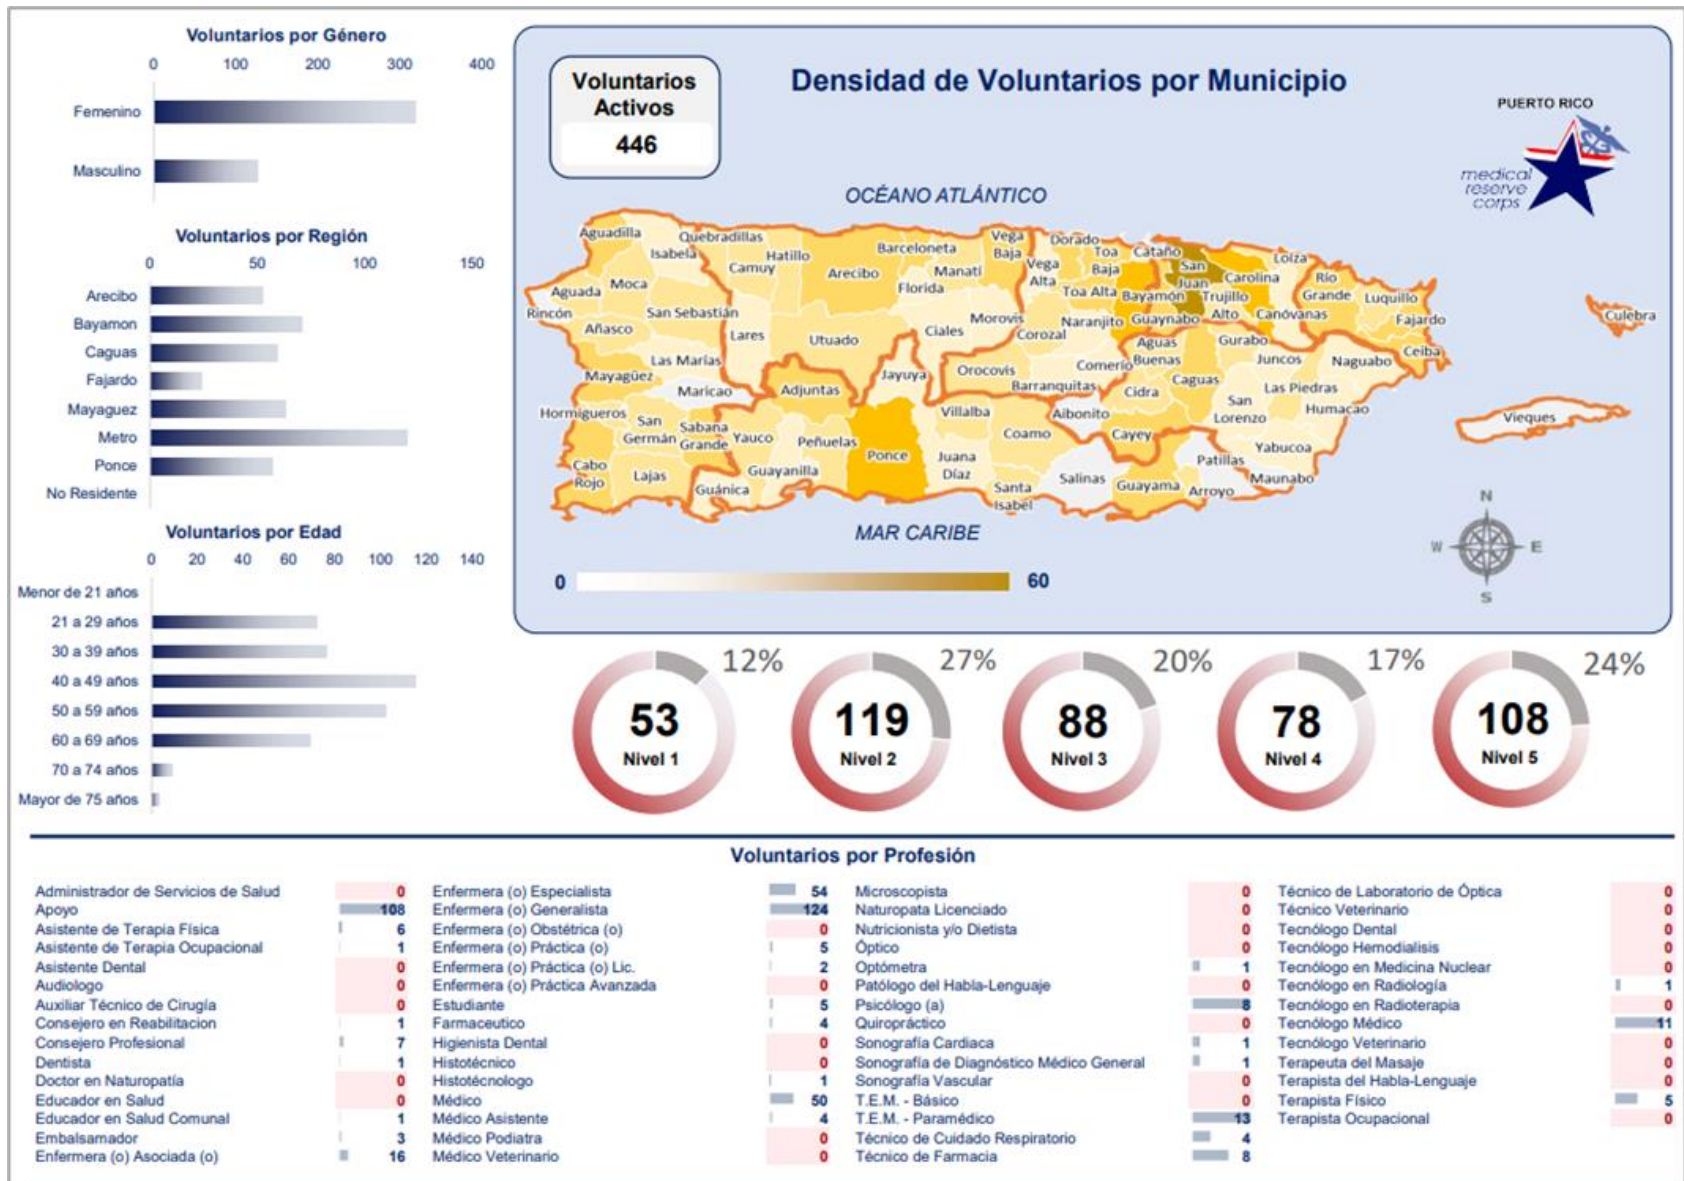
Voluntarios por Género

0 100 200 300 400

Femenino
Masculino

Voluntarios por Región

0 50 100 150

Arecibo
Bayamon
Caguas
Fajardo
Mayaguez
Metro
Ponce
No Residente

Voluntarios por Edad

0 20 40 60 80 100 120 140

Menor de 21 años
21 a 29 años
30 a 39 años
40 a 49 años
50 a 59 años
60 a 69 años
70 a 74 años
Mayor de 75 años

Voluntarios Activos
446

Densidad de Voluntarios por Municipio

PUERTO RICO
medical reserve corps

OCÉANO ATLÁNTICO

Aguadilla, Quebradillas, Isabela, Hatillo, Camuy, Barceloneta, Arecibo, Manatí, Vega Baja, Dorado, Toa Baja, Cataño, San Juan, Loíza, Carolina, Río Grande, Luquillo, Culebra, Aguada, Moca, Rincón, San Sebastián, Añasco, Lares, Utuado, Florida, Ciales, Morovis, Vega Alta, Toa Alta, Bayamón, Trujillo Alto, Canóvanas, Fajardo, Guaynabo, Naranjito, Corozal, Aguas Buenas, Gurabo, Juncos, Naguabo, Ceiba, Las Marías, Mayagüez, Maricao, Adjuntas, Jayuya, Orocovis, Barranquitas, Comerío, Cidra, Caguas, San Lorenzo, Las Piedras, Humacao, Vieques, Hormigueros, San Germán, Sabana Grande, Yauco, Peñuelas, Ponce, Villalba, Aibonito, Coamo, Cayey, Yabucoa, Cabo Rojo, Lajas, Guánica, Guayanilla, Juana Díaz, Santa Isabel, Salinas, Guayama, Patillas, Arroyo, Maunabo

MAR CARIBE

N W E S

0 60

12% 53 Nivel 1
27% 119 Nivel 2
20% 88 Nivel 3
17% 78 Nivel 4
24% 108 Nivel 5

Voluntarios por Profesión

| | | | | | | | |
|---|---|---|---|---|---|---|---|
| Administrador de Servicios de Salud | 0 | Enfermera (o) Especialista | 54 | Microscopista | 0 | Técnico de Laboratorio de Óptica | 0 |
| Apoyo | 108 | Enfermera (o) Generalista | 124 | Naturopata Licenciado | 0 | Técnico Veterinario | 0 |
| Asistente de Terapia Física | 6 | Enfermera (o) Obstétrica (o) | 0 | Nutricionista y/o Dietista | 0 | Tecnólogo Dental | 0 |
| Asistente de Terapia Ocupacional | 1 | Enfermera (o) Práctica (o) | 5 | Óptico | 0 | Tecnólogo Hemodialisis | 0 |
| Asistente Dental | 0 | Enfermera (o) Práctica (o) Lic. | 2 | Optómetra | 1 | Tecnólogo en Medicina Nuclear | 0 |
| Audiologo | 0 | Enfermera (o) Práctica Avanzada | 0 | Patólogo del Habla-Lenguaje | 0 | Tecnólogo en Radiología | 1 |
| Auxiliar Técnico de Cirugía | 0 | Estudiante | 5 | Psicólogo (a) | 8 | Tecnólogo en Radioterapia | 0 |
| Consejero en Reabilitacion | 1 | Farmaceutico | 4 | Quiropráctico | 0 | Tecnólogo Médico | 11 |
| Consejero Profesional | 7 | Higienista Dental | 0 | Sonografía Cardiaca | 1 | Tecnólogo Veterinario | 0 |
| Dentista | 1 | Histotécnico | 0 | Sonografía de Diagnóstico Médico General | 1 | Terapeuta del Masaje | 0 |
| Doctor en Naturopatía | 0 | Histotécnologo | 1 | Sonografía Vascular | 0 | Terapista del Habla-Lenguaje | 0 |
| Educador en Salud | 0 | Médico | 50 | T.E.M. - Básico | 0 | Terapista Físico | 5 |
| Educador en Salud Comunal | 1 | Médico Asistente | 4 | T.E.M. - Paramédico | 13 | Terapista Ocupacional | 0 |
| Embalsamador | 3 | Médico Podiatra | 0 | Técnico de Cuidado Respiratorio | 4 | | |
| Enfermera (o) Asociada (o) | 16 | Médico Veterinario | 0 | Técnico de Farmacia | 8 | | |